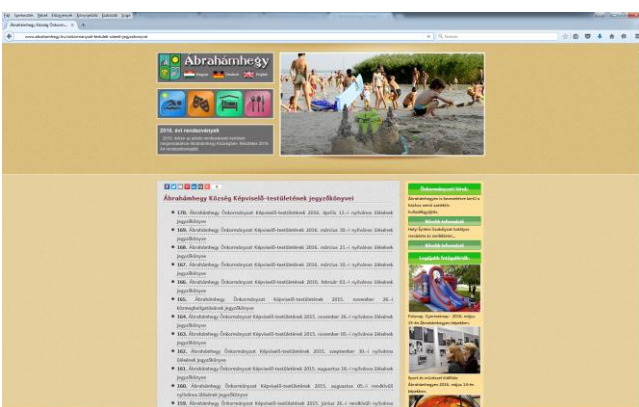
Fájl Szerkesztés Nézet Előzmények Könyvjelzők Eszközök Súgó

Ábrahámhegy Község Önkorm... ×

www.abrahamhegy.hu/onkormanyzat-testulet-ulesek-jegyzokonyve

Keresés

Ábrahámhegy

Magyar Deutsch English

2016. évi rendezvények

Ábrahámhegy Község Képviselő-testületének jegyzőkönyvei

170. Ábrahámhegy Önkormányzat Képviselő-testületének 2016. április 11.-i nyilvános ülésének jegyzőkönyve

169. Ábrahámhegy Önkormányzat Képviselő-testületének 2016. március 30.-i nyilvános ülésének jegyzőkönyve

168. Ábrahámhegy Önkormányzat Képviselő-testületének 2016. március 21.-i nyilvános ülésének jegyzőkönyve

167. Ábrahámhegy Önkormányzat Képviselő-testületének 2016. március 10.-i nyilvános ülésének jegyzőkönyve

166. Ábrahámhegy Önkormányzat Képviselő-testületének 2016. február 02.-i nyilvános ülésének jegyzőkönyve

165. Ábrahámhegy Önkormányzat Képviselő-testületének 2015. november 26.-i közmeghallgatásának jegyzőkönyve

164. Ábrahámhegy Önkormányzat Képviselő-testületének 2015. november 26.-i nyilvános ülésének jegyzőkönyve

163. Ábrahámhegy Önkormányzat Képviselő-testületének 2015. november 10.-i nyilvános ülésének jegyzőkönyve

162. Ábrahámhegy Önkormányzat Képviselő-testületének 2015. szeptember 30.-i nyilvános ülésének jegyzőkönyve

161. Ábrahámhegy Önkormányzat Képviselő-testületének 2015. augusztus 16.-i nyilvános ülésének jegyzőkönyve

160. Ábrahámhegy Önkormányzat Képviselő-testületének 2015. augusztus 05.-i rendkívüli nyilvános ülésének jegyzőkönyve

159. Ábrahámhegy Önkormányzat Képviselő-testületének 2015. június 26.-i rendkívüli nyilvános

Önkormányzati hírek

Aktuális információk

Aktuális információk

Legfrissebb fotógalériák

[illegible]